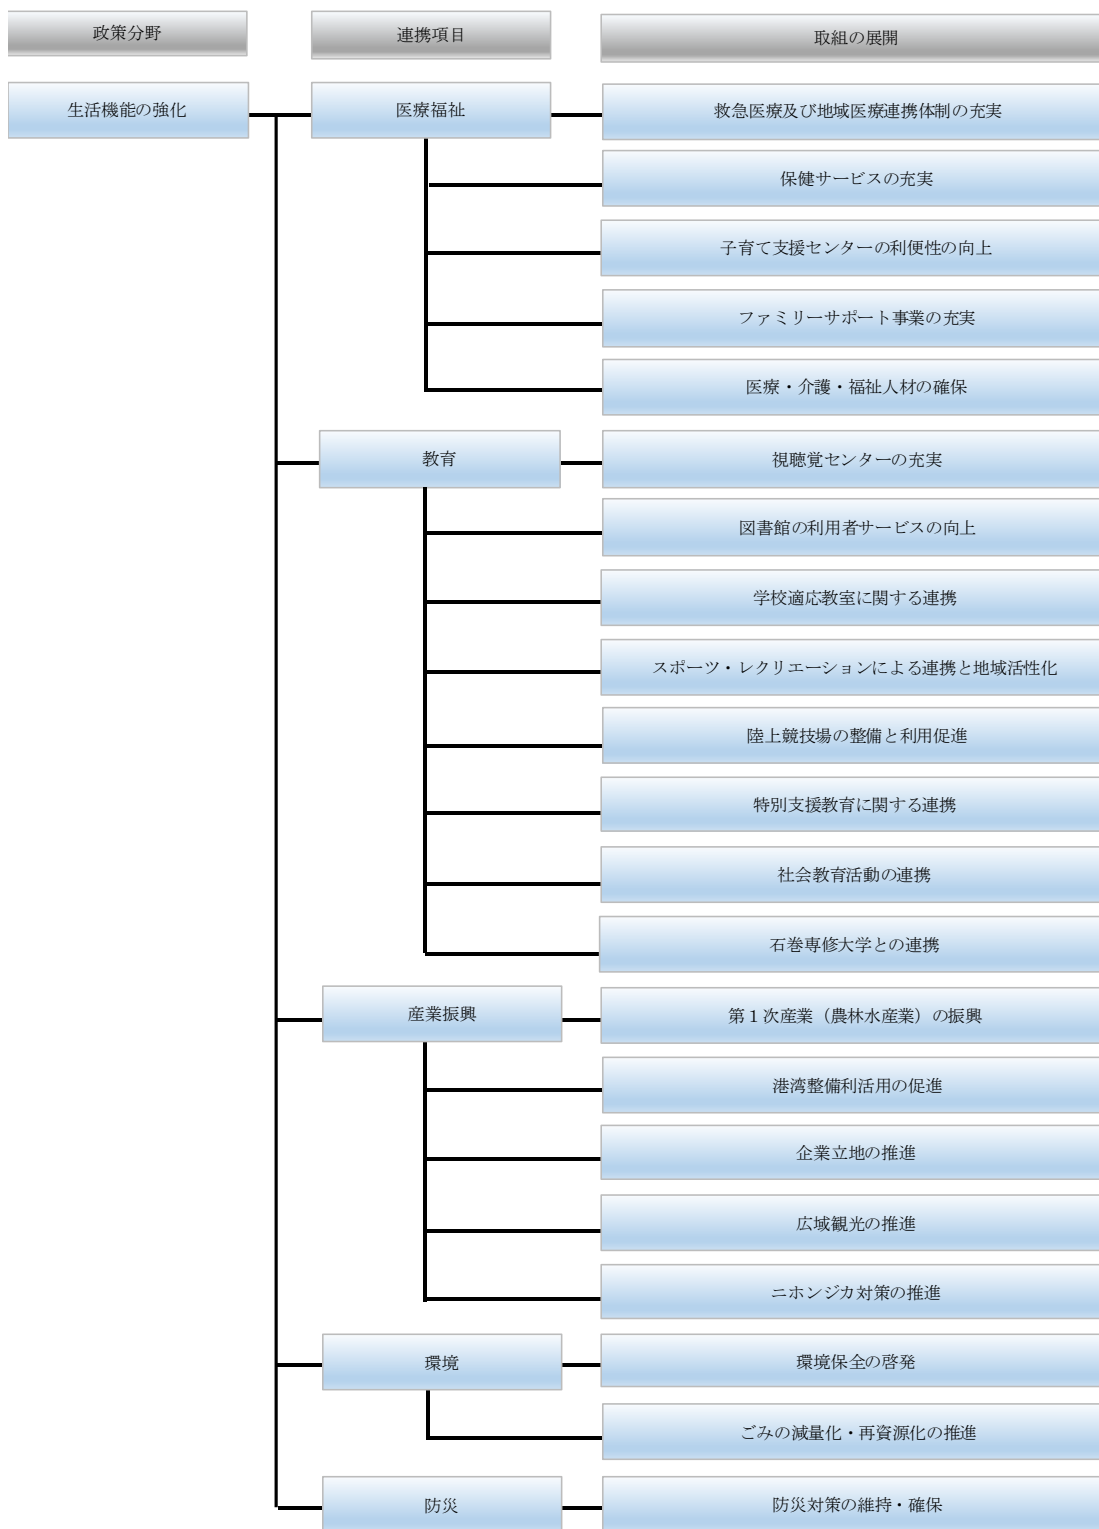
政策分野

連携項目

取組の展開

生活機能の強化

医療福祉

救急医療及び地域医療連携体制の充実

保健サービスの充実

子育て支援センターの利便性の向上

ファミリーサポート事業の充実

医療・介護・福祉人材の確保

教育

視聴覚センターの充実

図書館の利用者サービスの向上

学校適応教室に関する連携

スポーツ・レクリエーションによる連携と地域活性化

陸上競技場の整備と利用促進

特別支援教育に関する連携

社会教育活動の連携

石巻専修大学との連携

産業振興

第１次産業（農林水産業）の振興

港湾整備利活用の促進

企業立地の推進

広域観光の推進

ニホンジカ対策の推進

環境

環境保全の啓発

ごみの減量化・再資源化の推進

防災

防災対策の維持・確保